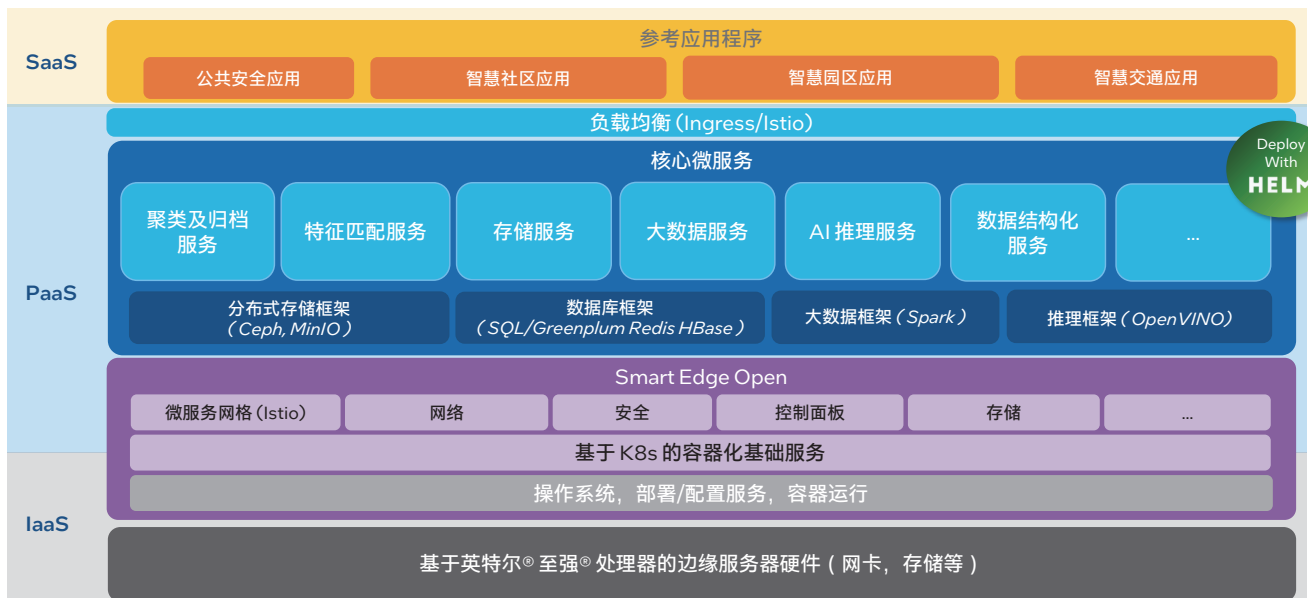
SaaS

参考应用程序

公共安全应用

智慧社区应用

智慧园区应用

智慧交通应用

负载均衡（Ingress/Istio）

Deploy With HELM

PaaS

核心微服务

聚类及归档服务

特征匹配服务

存储服务

大数据服务

AI 推理服务

数据结构化服务

...

分布式存储框架（Ceph, MinIO）

数据库框架（SQL/Greenplum Redis HBase）

大数据框架（Spark）

推理框架（OpenVINO）

Smart Edge Open

微服务网格（Istio）

网络

安全

控制面板

存储

...

基于 K8s 的容器化基础服务

IaaS

操作系统，部署/配置服务，容器运行

基于英特尔® 至强® 处理器的边缘服务器硬件（网卡，存储等）